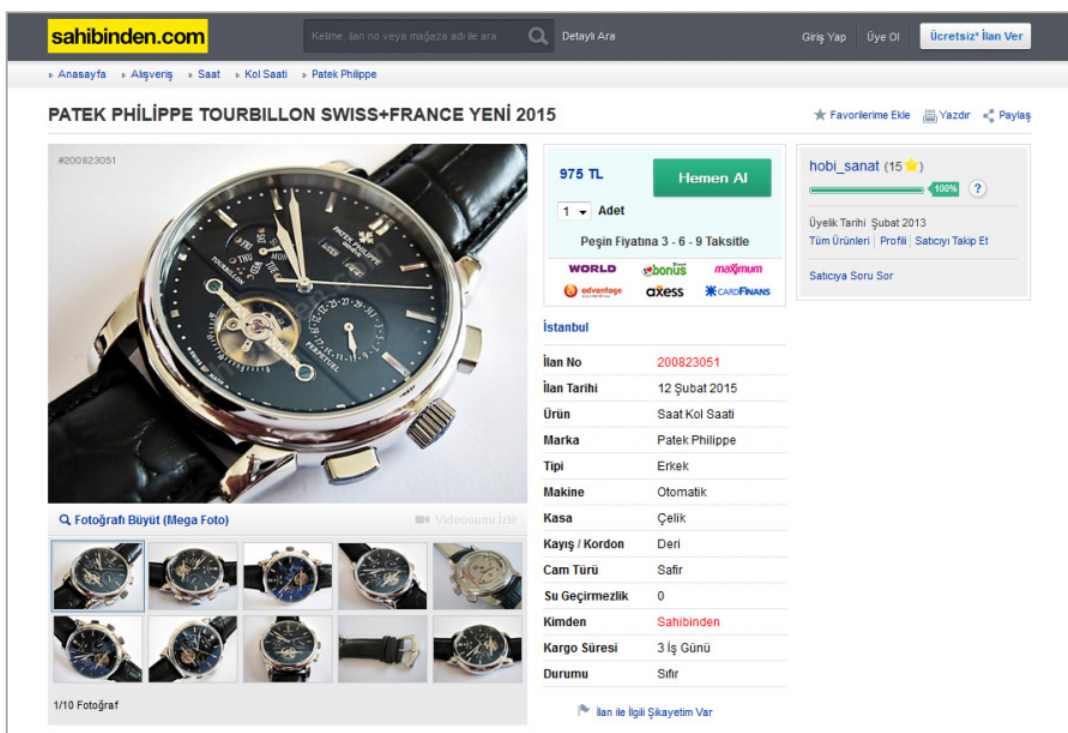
sahibinden.com

Kelime, ilan no veya mağaza adı ile ara

Detaylı Ara

Giriş Yap Üye Ol Ücretsiz* İlan Ver

Anasayfa Alışveriş Saat Kol Saati Patek Philippe

PATEK PHİLİPPE TOURBILLON SWISS+FRANCE YENİ 2015

Favorilerime Ekle Yazdır Paylaş

#200823051

Fotoğrafı Büyüt (Mega Foto)

Videosunu İzle

1/10 Fotoğraf

975 TL

Hemen Al

1 Adet

Peşin Fiyatına 3 - 6 - 9 Taksitle

WORLD bonus maximum advantage axess CARDFINANS

İstanbul

| | |
|---|---|
| İlan No | 200823051 |
| İlan Tarihi | 12 Şubat 2015 |
| Ürün | Saat Kol Saati |
| Marka | Patek Philippe |
| Tipi | Erkek |
| Makine | Otomatik |
| Kasa | Çelik |
| Kayış / Kordon | Deri |
| Cam Türü | Safir |
| Su Geçirmezlik | 0 |
| Kimden | Sahibinden |
| Kargo Süresi | 3 İş Günü |
| Durumu | Sıfır |

İlan ile İlgili Şikayetim Var

hobi_sanat (15)

100%

?

Üyelik Tarihi Şubat 2013

Tüm Ürünleri | Profili | Satıcıyı Takip Et

Satıcıya Soru Sor